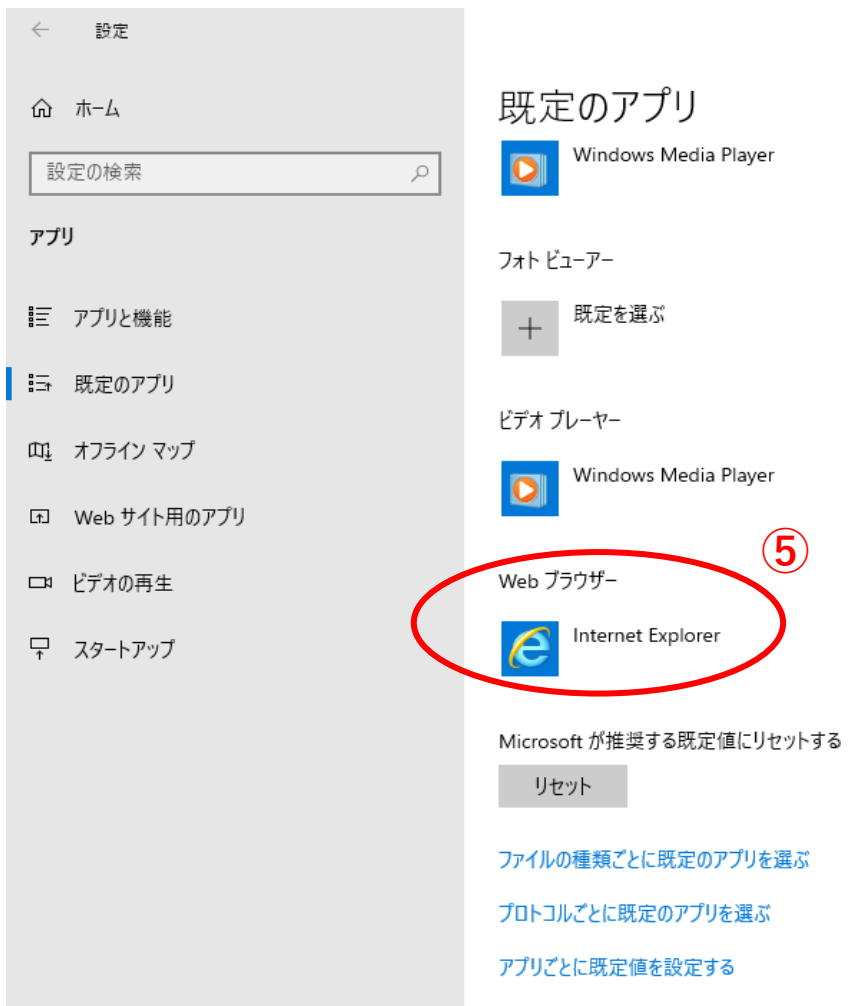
設定

ホーム

設定の検索

アプリ

アプリと機能

既定のアプリ

オフライン マップ

Web サイト用のアプリ

ビデオの再生

スタートアップ

既定のアプリ

Windows Media Player

フォト ビューアー

既定を選ぶ

ビデオ プレーヤー

Windows Media Player

⑤

Web ブラウザー

Internet Explorer

Microsoft が推奨する既定値にリセットする

リセット

ファイルの種類ごとに既定のアプリを選ぶ

プロトコルごとに既定のアプリを選ぶ

アプリごとに既定値を設定する